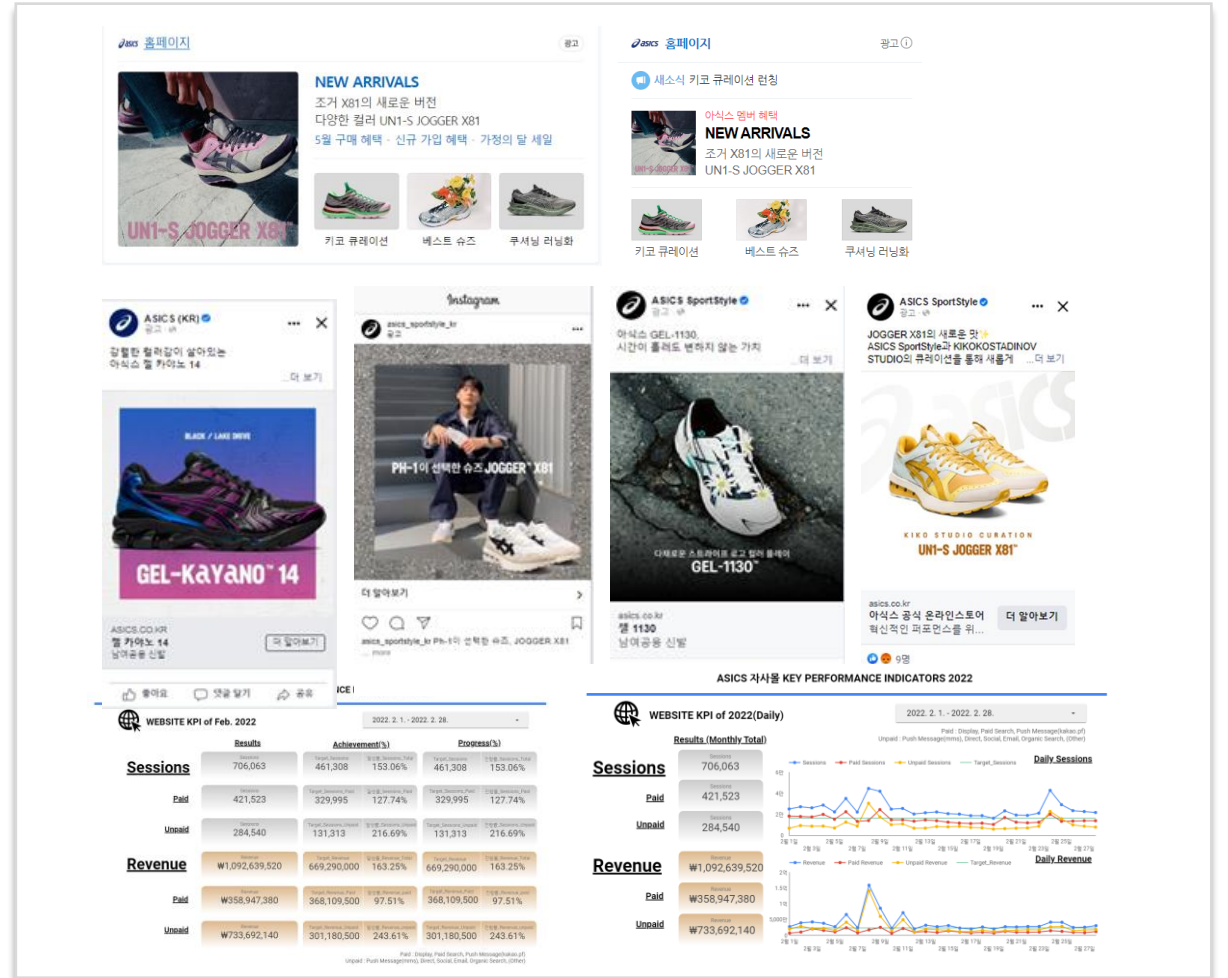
asics 홈페이지 광고

NEW ARRIVALS
조거 X81의 새로운 버전
다양한 컬러 UN1-S JOGGER X81
5월 구매 혜택 · 신규 가입 혜택 · 가정의 달 세일

UN1-S JOGGER X81

키코 큐레이션 베스트 슈즈 쿠셔닝 러닝화

asics 홈페이지 광고

새소식 키코 큐레이션 런칭

아식스 멤버 혜택
NEW ARRIVALS
조거 X81의 새로운 버전
UN1-S JOGGER X81

키코 큐레이션 베스트 슈즈 쿠셔닝 러닝화

ASICS (KR)
광고
강렬한 컬러감이 살아있는
아식스 젤 카야노 14
... 더 보기
BLACK / LAKE DRIVE
GEL-KAYANO 14
ASICS.CO.KR
젤 카야노 14
남여공용 신발
더 알아보기
좋아요 댓글 달기 공유

Instagram
asics_sportstyle_kr
광고
PH-1이 선택한 슈즈 JOGGER X81
더 알아보기
asics_sportstyle_kr PH-1이 선택한 슈즈, JOGGER X81
... more

ASICS SportStyle
광고
아식스 GEL-1130,
시간이 흘러도 변하지 않는 가치
... 더 보기
GEL-1130
asics.co.kr
젤 1130
남여공용 신발

ASICS SportStyle
광고
JOGGER X81의 새로운 맛✨
ASICS SportStyle과 KIKOKOSTADINOV STUDIO의 큐레이션을 통해 새롭게 ... 더 보기
KIKO STUDIO CURATION
UN1-S JOGGER X81
asics.co.kr
아식스 공식 온라인스토어
혁신적인 퍼포먼스를 위...
더 알아보기
9명

ASICS 자사몰 KEY PERFORMANCE INDICATORS 2022

WEBSITE KPI of Feb. 2022
2022. 2. 1. - 2022. 2. 28.

| | Results | Achievement(%) | | Progress(%) | |
|---|---|---|---|---|---|
| Sessions | 706,063 | 461,308 | 153.06% | 461,308 | 153.06% |
| Paid | 421,523 | 329,995 | 127.74% | 329,995 | 127.74% |
| Unpaid | 284,540 | 131,313 | 216.69% | 131,313 | 216.69% |
| Revenue | ₩1,092,639,520 | 669,290,000 | 163.25% | 669,290,000 | 163.25% |
| Paid | ₩358,947,380 | 368,109,500 | 97.51% | 368,109,500 | 97.51% |
| Unpaid | ₩733,692,140 | 301,180,500 | 243.61% | 301,180,500 | 243.61% |

Paid : Display, Paid Search, Push Message(kakao.pf)
Unpaid : Push Message(mms), Direct, Social, Email, Organic Search, (Other)

WEBSITE KPI of 2022(Daily)
2022. 2. 1. - 2022. 2. 28.
Paid : Display, Paid Search, Push Message(kakao.pf)
Unpaid : Push Message(mms), Direct, Social, Email, Organic Search, (Other)

Results (Monthly Total)
Sessions 706,063
Paid 421,523
Unpaid 284,540
Revenue ₩1,092,639,520
Paid ₩358,947,380
Unpaid ₩733,692,140

Sessions Paid Sessions Unpaid Sessions Target_Sessions
Daily Sessions
Revenue Paid Revenue Unpaid Revenue Target_Revenue
Daily Revenue